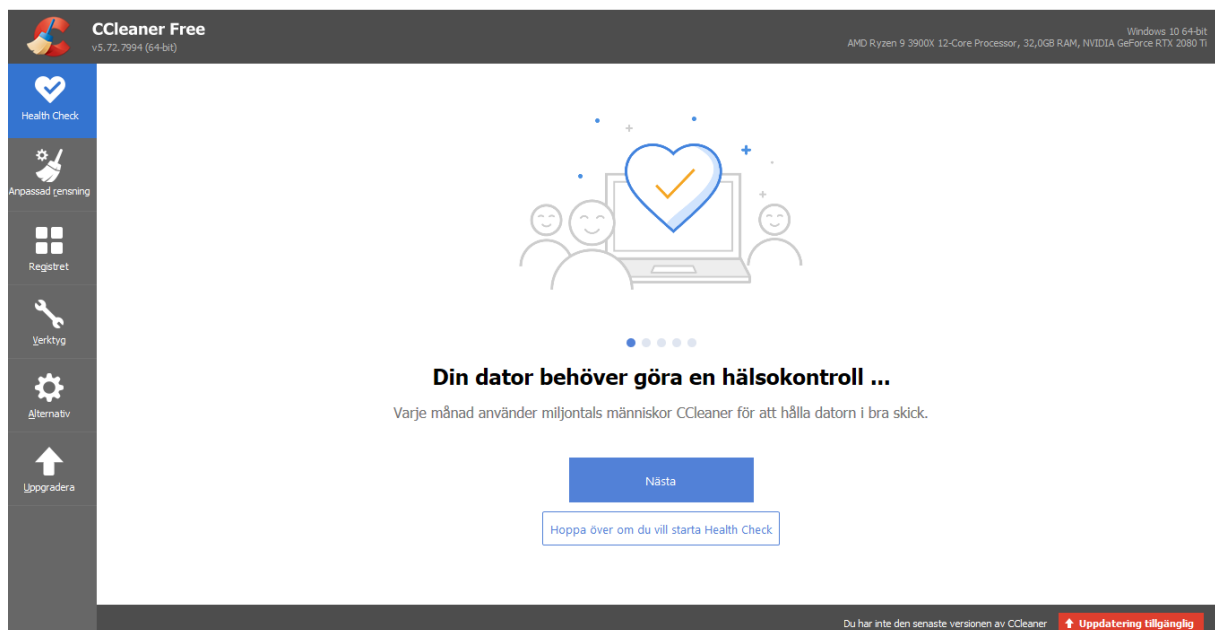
CCleaner Free
v5.72.7994 (64-bit)

Windows 10 64-bit
AMD Ryzen 9 3900X 12-Core Processor, 32,0GB RAM, NVIDIA GeForce RTX 2080 Ti

Health Check
Anpassad rensning
Registret
Verktyg
Alternativ
Uppgradera

Din dator behöver göra en hälsokontroll ...

Varje månad använder miljontals människor CCleaner för att hålla datorn i bra skick.

Nästa

Hoppa över om du vill starta Health Check

Du har inte den senaste versionen av CCleaner
Uppdatering tillgänglig